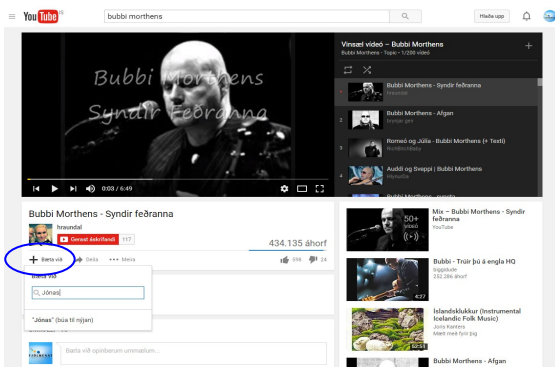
YouTube IS

bubbi morthens

Hlaða upp

Bubbi Morthens
Syndir Feðranna

0:03 / 6:49

Vinsæl vídeó – Bubbi Morthens
Bubbi Morthens - Topic • 1/200 vídeó

Bubbi Morthens - Syndir feðranna
hraundal

Bubbi Morthens - Afgan
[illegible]

Rómeó og Júlía - Bubbi Morthens (+ Texti)
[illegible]

Auddi og Sveppi | Bubbi Morthens
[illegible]

Bubbi Morthens - Syndir feðranna

hraundal

Gerast áskrifandi 117

434.135 áhorf

Bæta við Deila ••• Meira

398 24

Bæta við

Jónas

"Jónas" (búa til nýjan)

Bæta við opinberum ummælum...

50+ vídeó

Mix – Bubbi Morthens - Syndir feðranna
YouTube

Bubbi - Trúir þú á engla HQ
Siggidude
252.286 áhorf

4:27

Íslandsklukkur (Instrumental Icelandic Folk Music)
Joris Kanters
Mælt með fyrir þig

52:51

Bubbi Morthens - Afgan